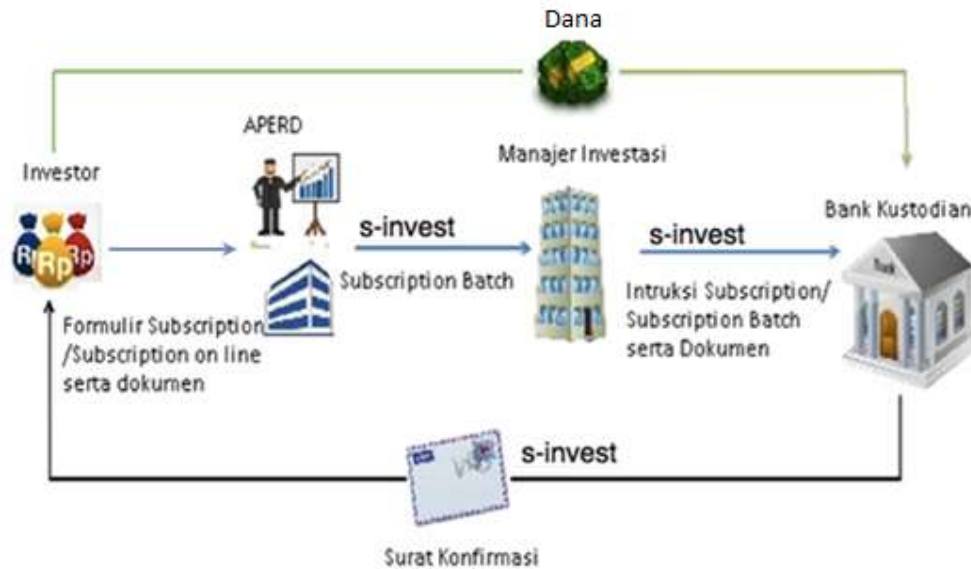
Dana

Investor

Rp Rp Rp

APERD

Formulir Subscription /Subscription on line serta dokumen

s-invest

Subscription Batch

Manajer Investasi

s-invest

Intruksi Subscription/ Subscription Batch serta Dokumen

Bank Kustodian

s-invest

Surat Konfirmasi